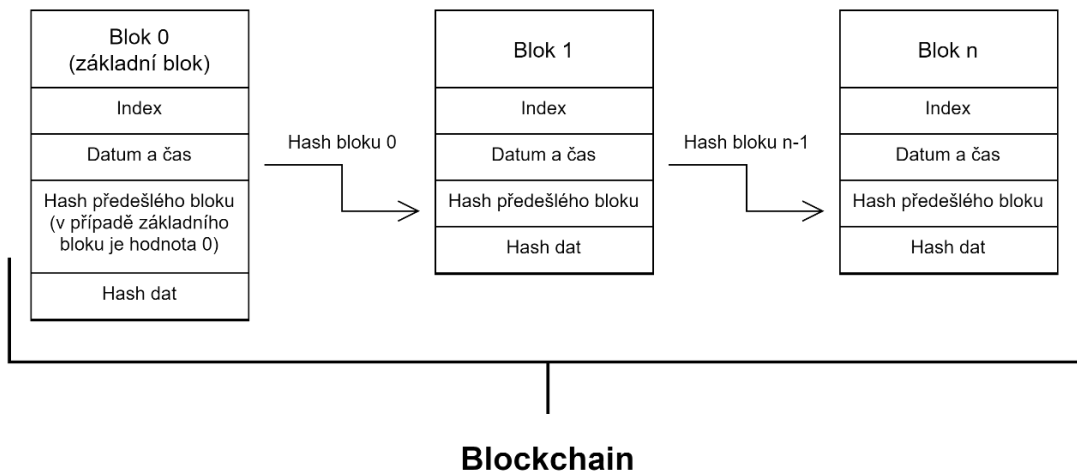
Blok 0
(základní blok)

Index

Datum a čas

Hash předešlého bloku
(v případě základního bloku je hodnota 0)

Hash dat

Hash bloku 0

Blok 1

Index

Datum a čas

Hash předešlého bloku

Hash dat

Hash bloku n-1

Blok n

Index

Datum a čas

Hash předešlého bloku

Hash dat

Blockchain